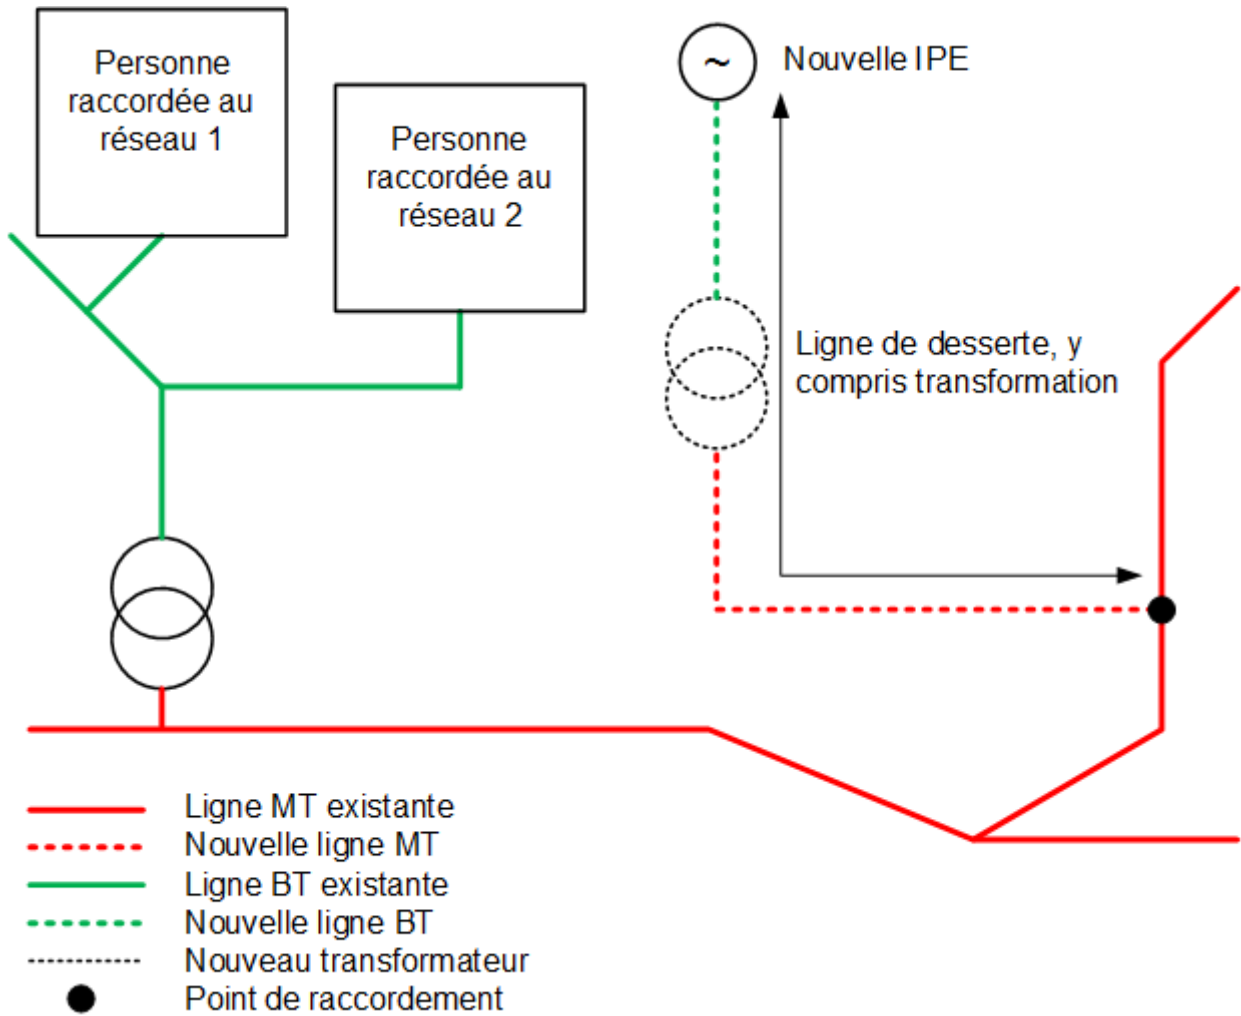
Personne raccordée au réseau 1

Personne raccordée au réseau 2

~

Nouvelle IPE

Ligne de desserte, y compris transformation

Ligne MT existante
Nouvelle ligne MT
Ligne BT existante
Nouvelle ligne BT
Nouveau transformateur
Point de raccordement